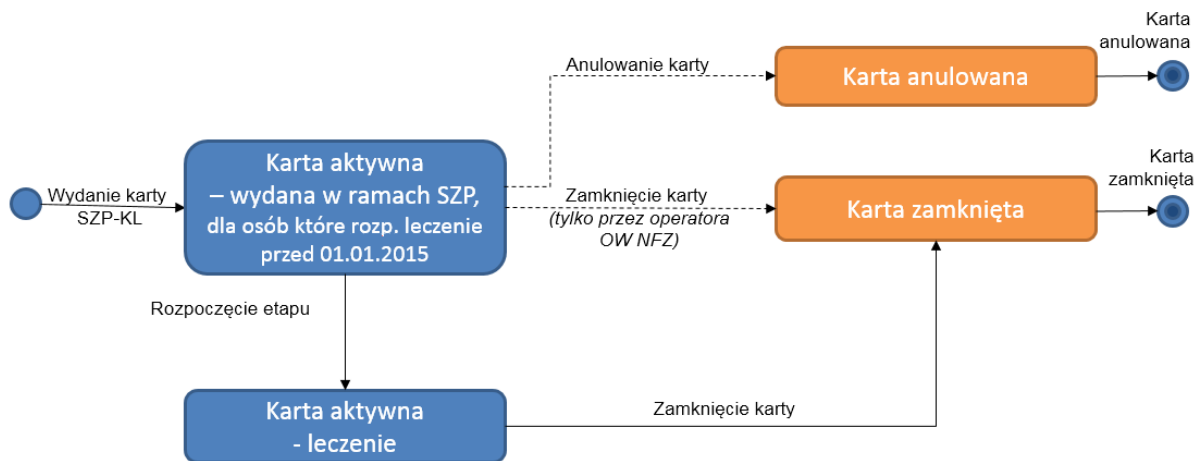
Karta anulowana

Anulowanie karty

Karta anulowana

Karta zamknięta

Wydanie karty SZP-KL

Karta aktywna – wydana w ramach SZP, dla osób które rozp. leczenie przed 01.01.2015

Zamknięcie karty (tylko przez operatora OW NFZ)

Karta zamknięta

Rozpoczęcie etapu

Karta aktywna - leczenie

Zamknięcie karty